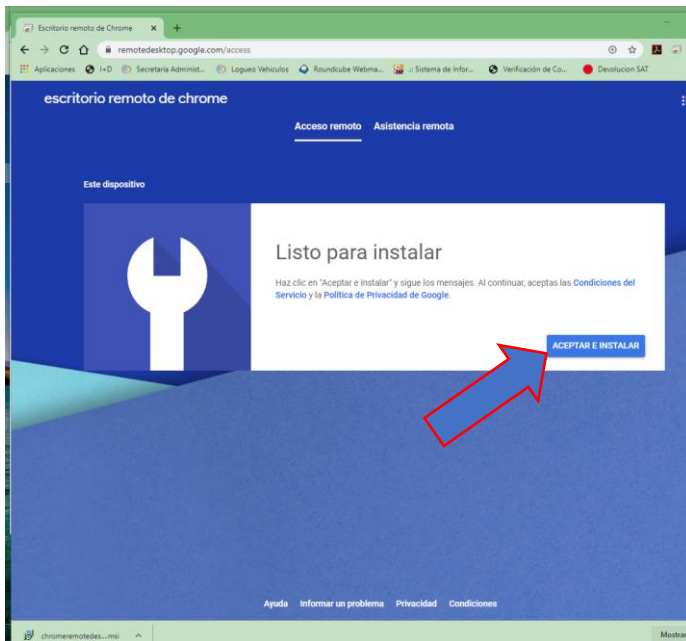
Escritorio remoto de Chrome ×
+
remotedesktop.google.com/access
Aplicaciones I+D Secretaria Administ... Logueo Vehiculos Roundcube Webma... :: Sistema de Infor... Verificación de Co... Devolucion SAT

escritorio remoto de chrome

Acceso remoto Asistencia remota

Este dispositivo

Listo para instalar

Haz clic en "Aceptar e instalar" y sigue los mensajes. Al continuar, aceptas las Condiciones del Servicio y la Política de Privacidad de Google.

ACEPTAR E INSTALAR

Ayuda Informar un problema Privacidad Condiciones

chromeremotedes....msi

Mostrar